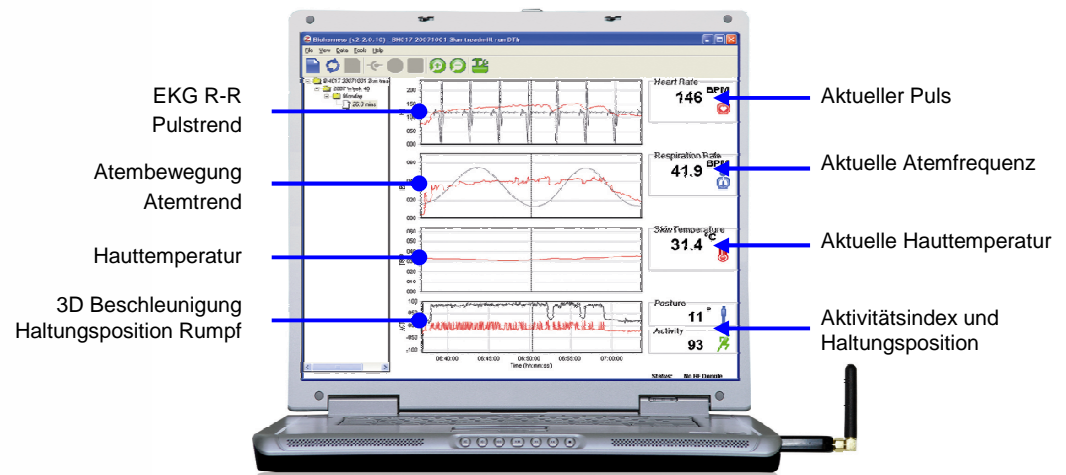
EKG R-R
Pulstrend

Atembewegung
Atemtrend

Hauttemperatur

3D Beschleunigung
Haltungsposition Rumpf

Aktueller Puls

Aktuelle Atemfrequenz

Aktuelle Hauttemperatur

Aktivitätsindex und
Haltungsposition

File View Tools Help

Heart Rate
146 BPM

Respiration Rate
41.9 BPM

Skin Temperature
31.4 °C

Posture
11 °
Activity
93

Time (hh:mm:ss)

Status: